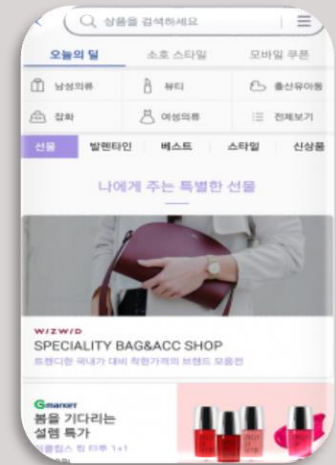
상품을 검색하세요

오늘의 딜 | 소호 스타일 | 모바일 쿠폰

남성의류 | 뷰티 | 출산유아동

잡화 | 여성의류 | 전체보기

선물 | 발렌타인 | 베스트 | 스타일 | 신상품

나에게 주는 특별한 선물

WIZWID
SPECIALITY BAG&ACC SHOP
트렌디한 국내가 대비 착한가격의 브랜드 모음전

Gmarket
봄을 기다리는
설렘 특가
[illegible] 1+1